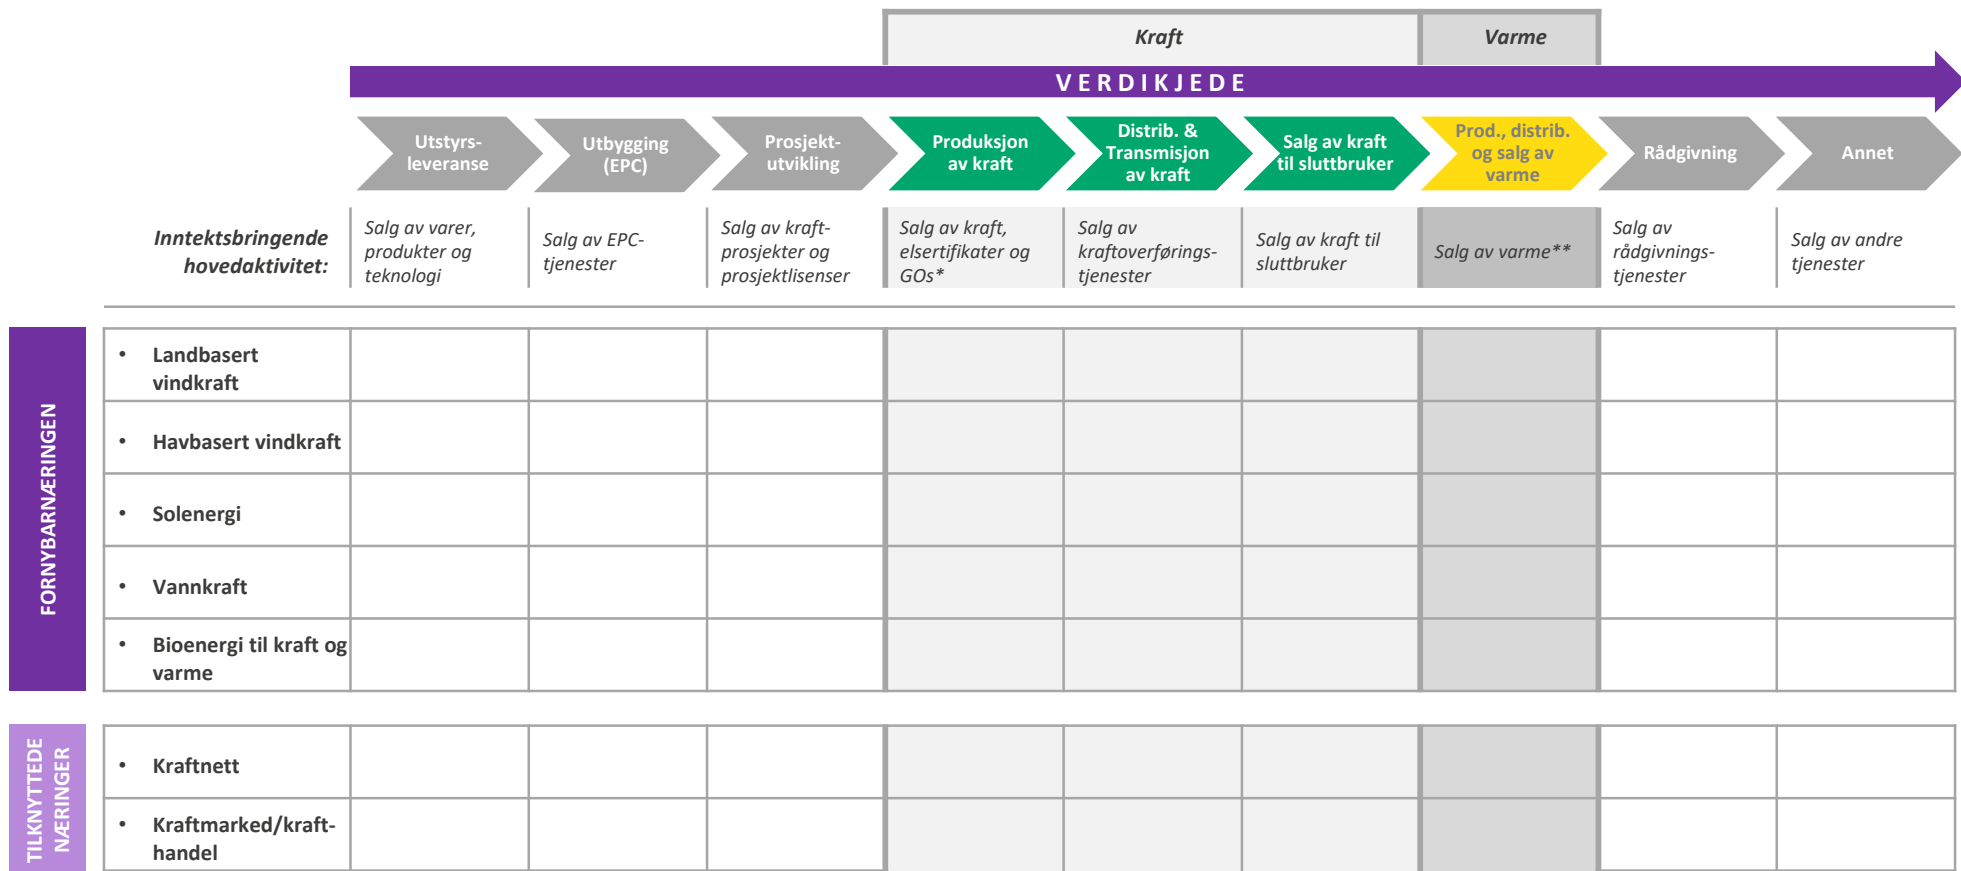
Kraft

Varme

VERDIKJEDE

| | Utstyrsleveranse | Utbygging (EPC) | Prosjektutvikling | Produksjon av kraft | Distrib. & Transmisjon av kraft | Salg av kraft til sluttbruker | Prod., distrib. og salg av varme | Rådgivning | Annet |
|---|---|---|---|---|---|---|---|---|---|
| Inntektsbringende hovedaktivitet: | Salg av varer, produkter og teknologi | Salg av EPC-tjenester | Salg av kraftprosjekter og prosjektlisenser | Salg av kraft, elsertifikater og GOs* | Salg av kraftoverføringstjenester | Salg av kraft til sluttbruker | Salg av varme** | Salg av rådgivningstjenester | Salg av andre tjenester |

FORNYBARNÆRINGEN

| | | | | | | | | | |
|---|---|---|---|---|---|---|---|---|---|
| • Landbasert vindkraft | | | | | | | | | |
| • Havbasert vindkraft | | | | | | | | | |
| • Solenergi | | | | | | | | | |
| • Vannkraft | | | | | | | | | |
| • Bioenergi til kraft og varme | | | | | | | | | |

TILKNYTTEDE NÆRINGER

| | | | | | | | | | |
|---|---|---|---|---|---|---|---|---|---|
| • Kraftnett | | | | | | | | | |
| • Kraftmarked/kraft-handel | | | | | | | | | |